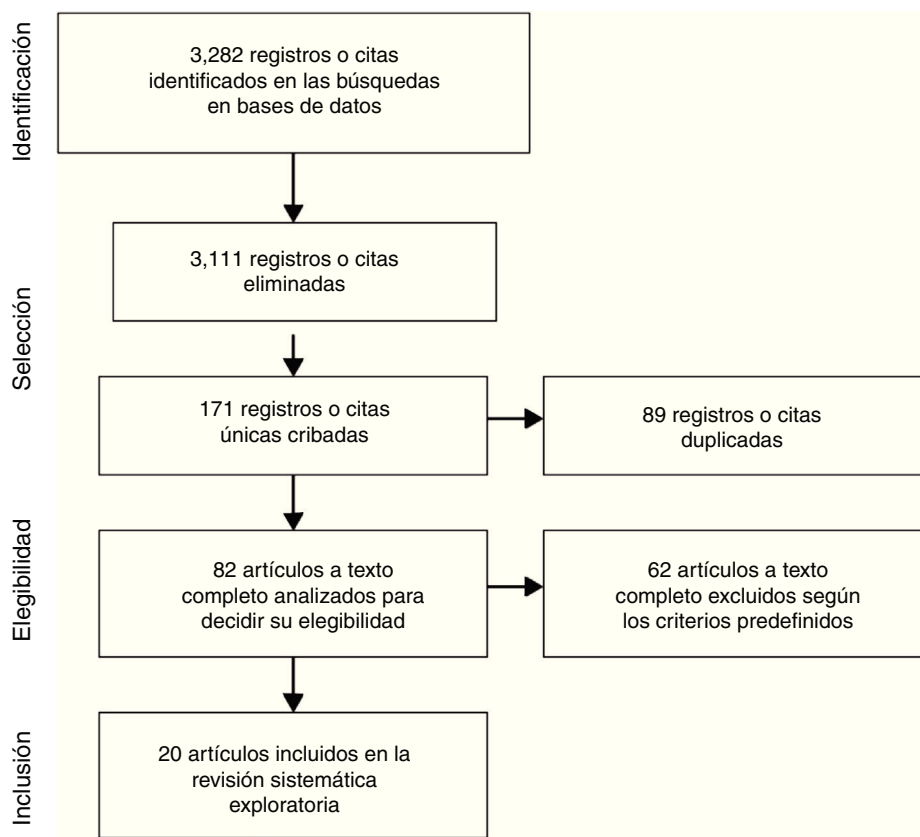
Identificación

3,282 registros o citas identificados en las búsquedas en bases de datos

3,111 registros o citas eliminadas

Selección

171 registros o citas únicas cribadas

89 registros o citas duplicadas

Elegibilidad

82 artículos a texto completo analizados para decidir su elegibilidad

62 artículos a texto completo excluidos según los criterios predefinidos

Inclusión

20 artículos incluidos en la revisión sistemática exploratoria